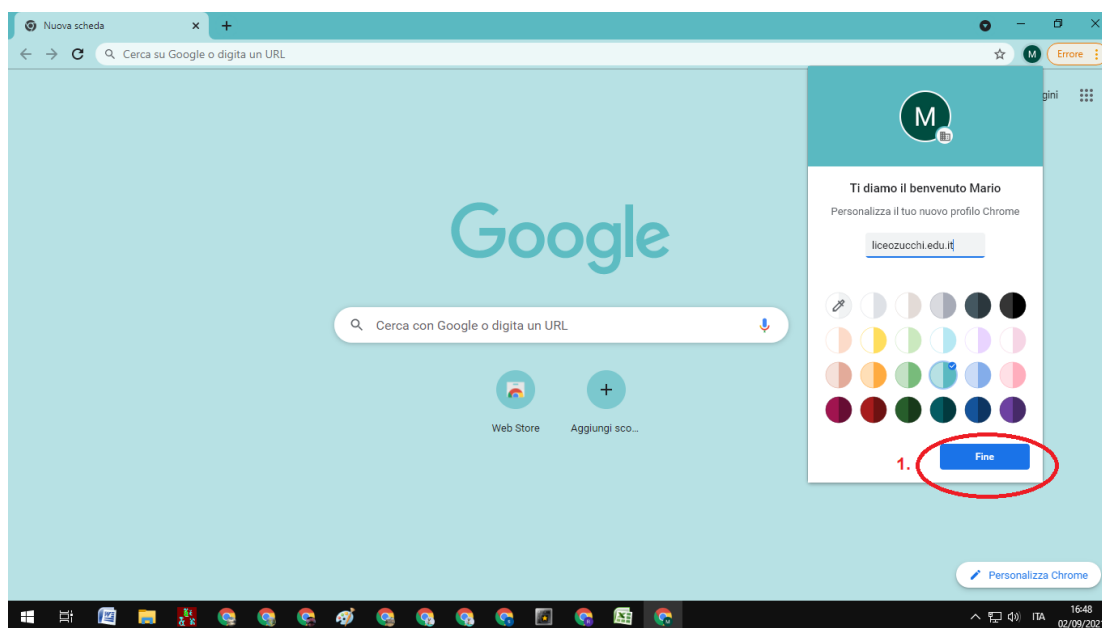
Nuova scheda

Cerca su Google o digita un URL

M

Errore

gini

M

Ti diamo il benvenuto Mario

Personalizza il tuo nuovo profilo Chrome

liceozucchi.edu.it

Google

Cerca con Google o digita un URL

Web Store

Aggiungi sco...

1.

Fine

Personalizza Chrome

ITA

16:48
02/09/2021